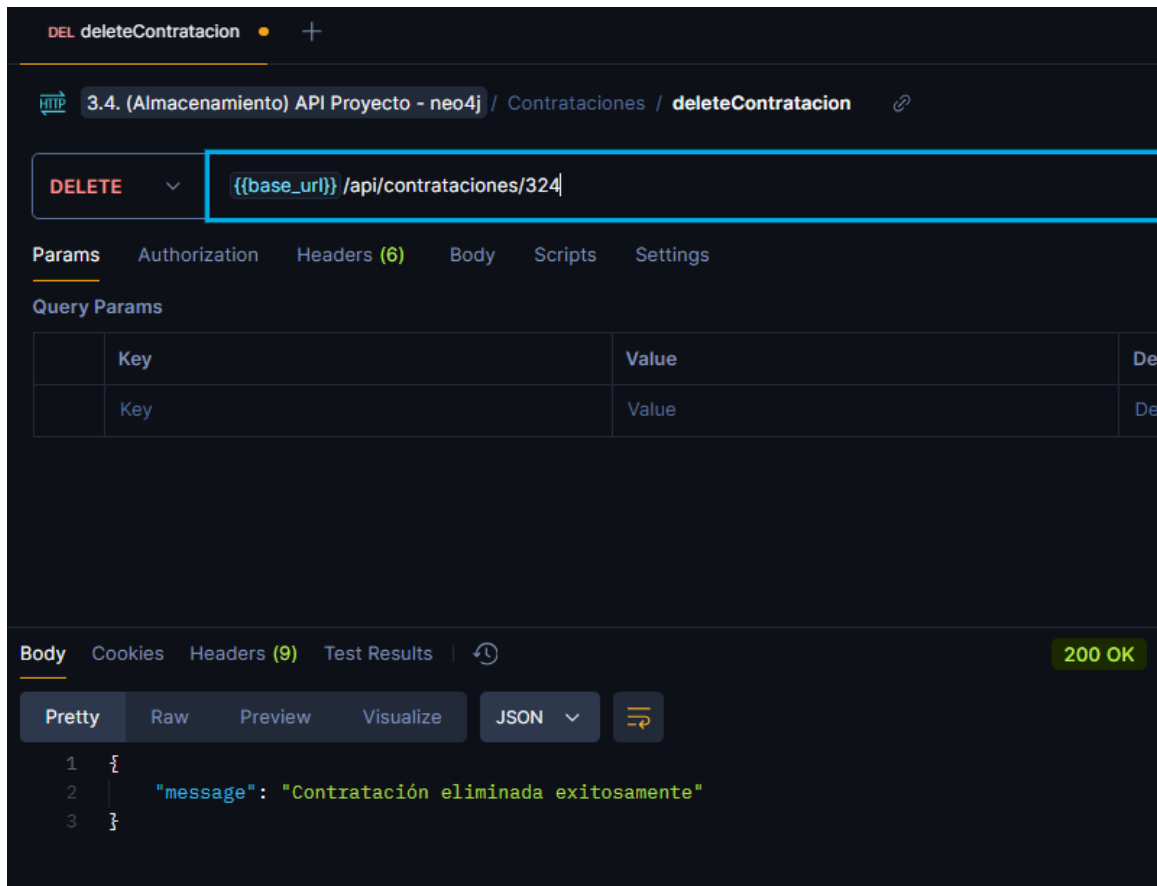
DEL deleteContratacion ● +

HTTP 3.4. (Almacenamiento) API Proyecto - neo4j / Contrataciones / deleteContratacion

DELETE {{base_url}} /api/contrataciones/324

Params Authorization Headers (6) Body Scripts Settings

Query Params

| | Key | Value | De |
|---|---|---|---|
| | Key | Value | De |

Body Cookies Headers (9) Test Results 200 OK

Pretty Raw Preview Visualize JSON

1 {
2 "message": "Contratación eliminada exitosamente"
3 }